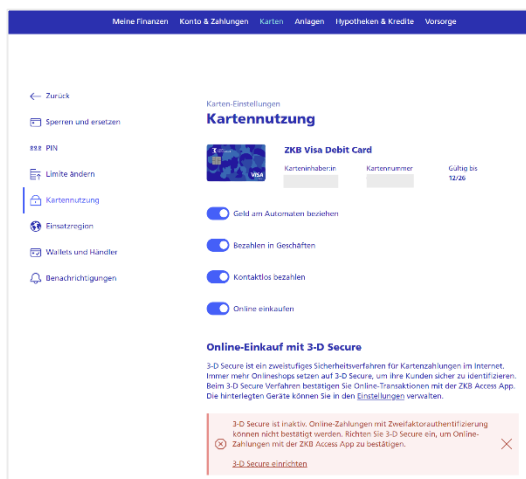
Meine Finanzen Konto & Zahlungen Karten Anlagen Hypotheken & Kredite Vorsorge

← Zurück

Sperren und ersetzen

PIN

Limite ändern

Kartennutzung

Einsatzregion

Wallets und Händler

Benachrichtigungen

Karten-Einstellungen

Kartennutzung

VISA

ZKB Visa Debit Card

Karteninhaber:in

Kartennummer

Gültig bis 12/26

Geld am Automaten beziehen

Bezahlen in Geschäften

Kontaktlos bezahlen

Online einkaufen

Online-Einkauf mit 3-D Secure

3-D Secure ist ein zweistufiges Sicherheitsverfahren für Kartenzahlungen im Internet. Immer mehr Onlineshops setzen auf 3-D Secure, um ihre Kunden sicher zu identifizieren. Beim 3-D Secure Verfahren bestätigen Sie Online-Transaktionen mit der ZKB Access App. Die hinterlegten Geräte können Sie in den Einstellungen verwalten.

3-D Secure ist inaktiv. Online-Zahlungen mit Zweifaktorauthentifizierung können nicht bestätigt werden. Richten Sie 3-D Secure ein, um Online-Zahlungen mit der ZKB Access App zu bestätigen.

3-D Secure einrichten